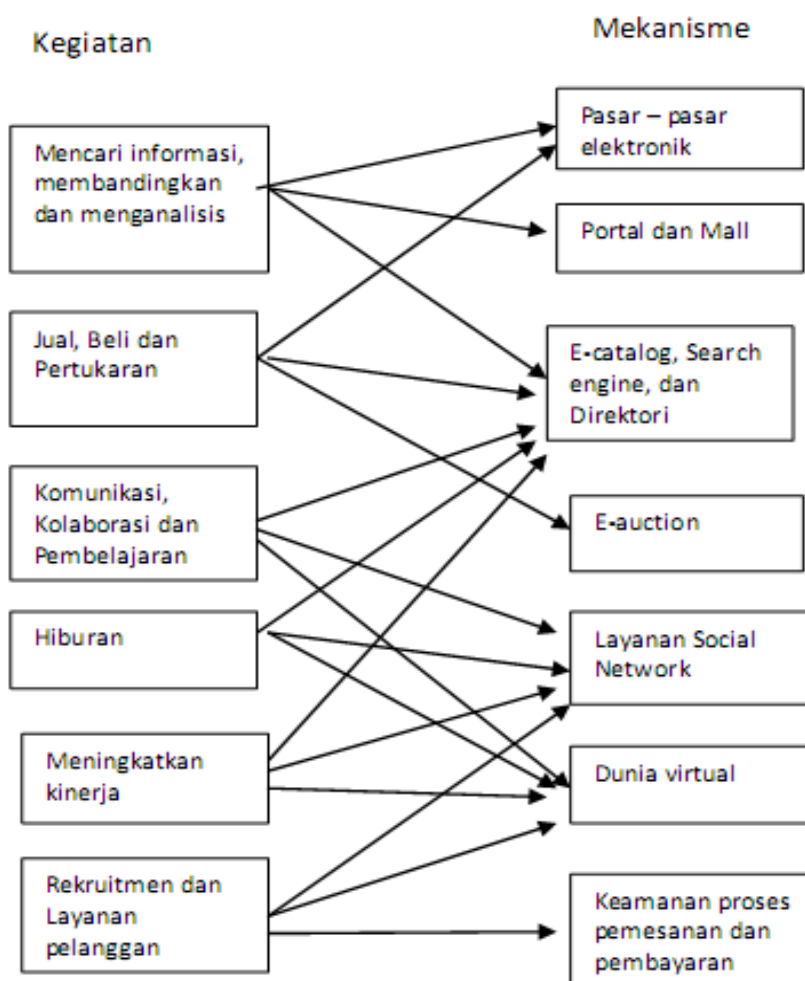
Kegiatan

Mekanisme

Mencari informasi, membandingkan dan menganalisis

Jual, Beli dan Pertukaran

Komunikasi, Kolaborasi dan Pembelajaran

Hiburan

Meningkatkan kinerja

Rekruitmen dan Layanan pelanggan

Pasar – pasar elektronik

Portal dan Mall

E-catalog, Search engine, dan Direktori

E-auction

Layanan Social Network

Dunia virtual

Keamanan proses pemesanan dan pembayaran